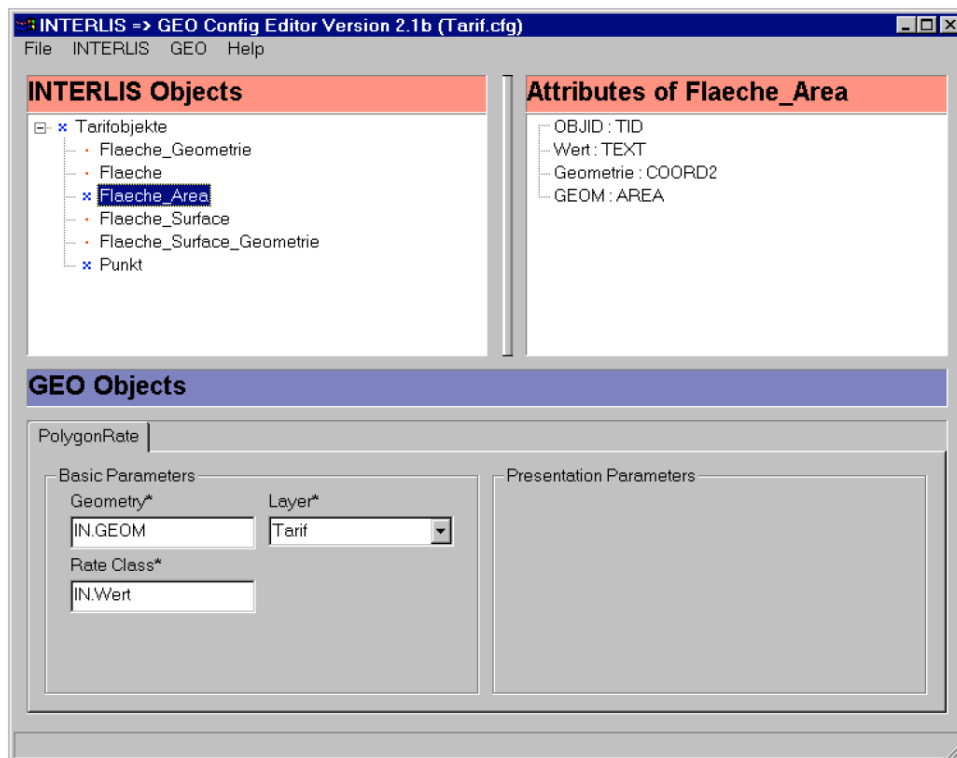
INTERLIS => GEO Config Editor Version 2.1b (Tarif.cfg)

File INTERLIS GEO Help

INTERLIS Objects

Tarifobjekte
Flaeche_Geometrie
Flaeche
Flaeche_Area
Flaeche_Surface
Flaeche_Surface_Geometrie
Punkt

Attributes of Flaeche_Area

OBJID : TID
Wert : TEXT
Geometrie : COORD2
GEOM : AREA

GEO Objects

PolygonRate

Basic Parameters

Geometry*
IN.GEOM

Layer*
Tarif

Rate Class*
IN.Wert

Presentation Parameters